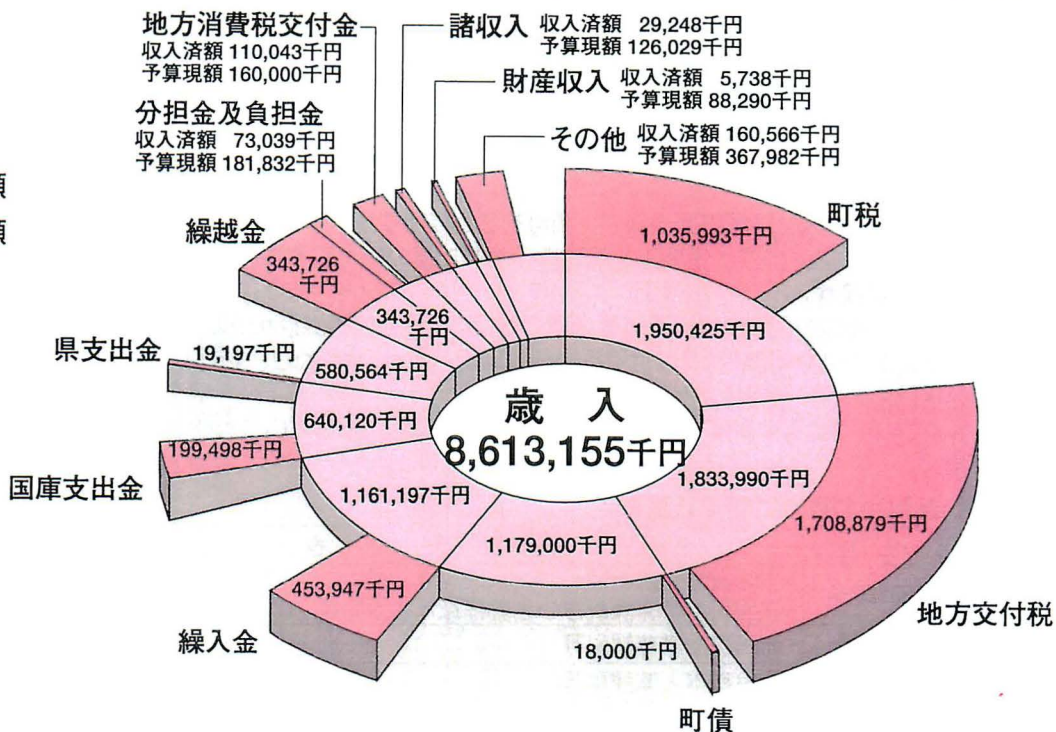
地方消費税交付金
収入済額 110,043千円
予算現額 160,000千円

諸収入 収入済額 29,248千円
予算現額 126,029千円

財産収入 収入済額 5,738千円
予算現額 88,290千円

分担金及負担金
収入済額 73,039千円
予算現額 181,832千円

その他 収入済額 160,566千円
予算現額 367,982千円

額

額

繰越金

343,726千円

343,726千円

町税

1,035,993千円

1,950,425千円

県支出金

19,197千円

580,564千円

歳 入
8,613,155千円

640,120千円

199,498千円

国庫支出金

1,161,197千円

1,833,990千円

1,708,879千円

1,179,000千円

453,947千円

繰入金

18,000千円

地方交付税

町債